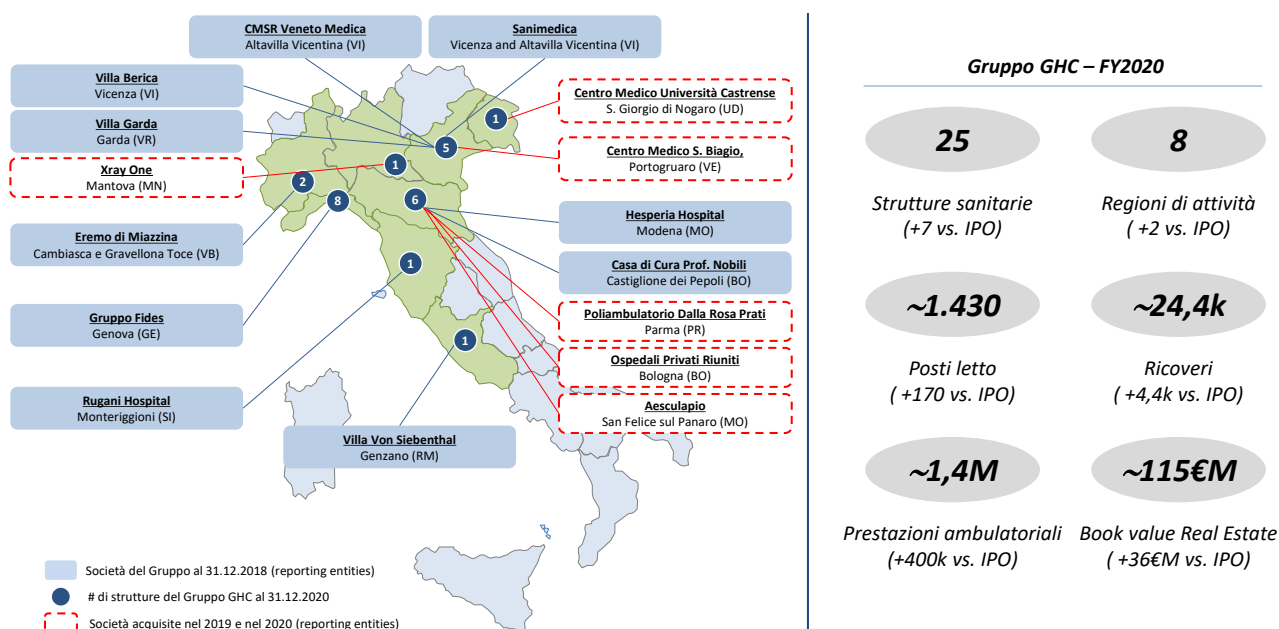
CMSR Veneto Medica
Altavilla Vicentina (VI)

Sanimedica
Vicenza and Altavilla Vicentina (VI)

Villa Berica
Vicenza (VI)

Centro Medico Università Castrense
S. Giorgio di Nogaro (UD)

Villa Garda
Garda (VR)

Centro Medico S. Biagio,
Portogruaro (VE)

Xray One
Mantova (MN)

Eremo di Miazzina
Cambiasca e Gravellona Toce (VB)

Hesperia Hospital
Modena (MO)

Casa di Cura Prof. Nobili
Castiglione dei Pepoli (BO)

Gruppo Fides
Genova (GE)

Poliambulatorio Dalla Rosa Prati
Parma (PR)

Ospedali Privati Riuniti
Bologna (BO)

Rugani Hospital
Monteriggioni (SI)

Aesculapio
San Felice sul Panaro (MO)

Villa Von Siebenthal
Genzano (RM)

1
5
1
2
8
6
1
1

Società del Gruppo al 31.12.2018 (reporting entities)
# di strutture del Gruppo GHC al 31.12.2020
Società acquisite nel 2019 e nel 2020 (reporting entities)

Gruppo GHC – FY2020

25
Strutture sanitarie
(+7 vs. IPO)

8
Regioni di attività
( +2 vs. IPO)

~1.430
Posti letto
( +170 vs. IPO)

~24,4k
Ricoveri
( +4,4k vs. IPO)

~1,4M
Prestazioni ambulatoriali
(+400k vs. IPO)

~115€M
Book value Real Estate
( +36€M vs. IPO)